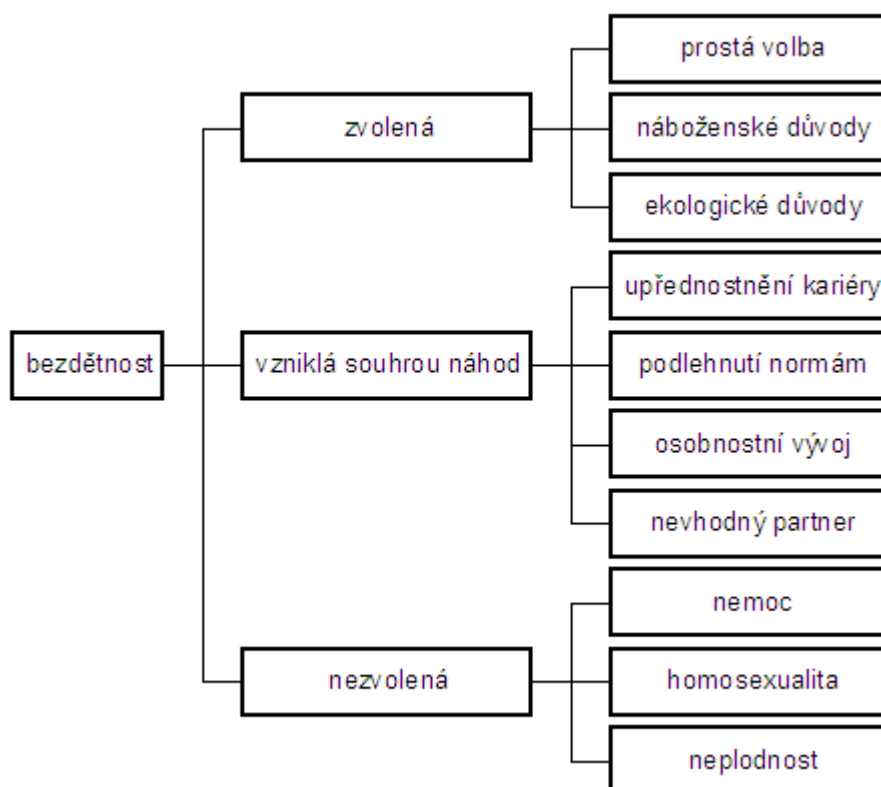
bezdětnost

zvolená

prostá volba

náboženské důvody

ekologické důvody

vzniklá souhrou náhod

upřednostnění kariéry

podlehnutí normám

osobnostní vývoj

nevhodný partner

nezvolená

nemoc

homosexualita

neplodnost